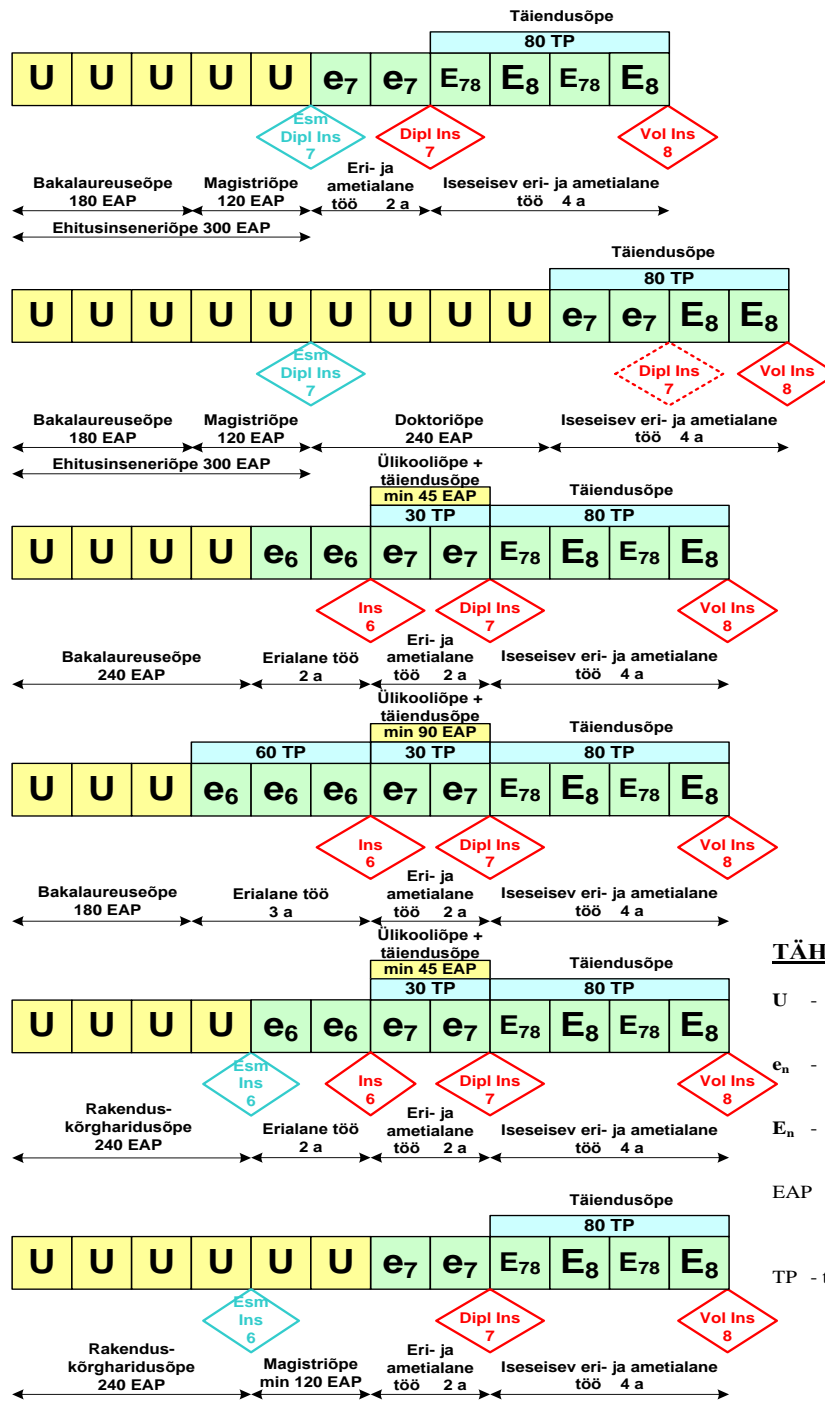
Täiendusõpe

80 TP

U U U U U $e_7$ $e_7$ $E_{78}$ $E_8$ $E_{78}$ $E_8$

Esm Dipl Ins 7

Dipl Ins 7

Vol Ins 8

Bakalaureuseõpe 180 EAP

Magistriõpe 120 EAP

Eri- ja ametialane töö 2 a

Iseseisev eri- ja ametialane töö 4 a

Ehitusinseneriõpe 300 EAP

Täiendusõpe

80 TP

U U U U U U U U U $e_7$ $e_7$ $E_8$ $E_8$

Esm Dipl Ins 7

Dipl Ins 7

Vol Ins 8

Bakalaureuseõpe 180 EAP

Magistriõpe 120 EAP

Doktoriõpe 240 EAP

Iseseisev eri- ja ametialane töö 4 a

Ehitusinseneriõpe 300 EAP

Ülikooliõpe + täiendusõpe

min 45 EAP

30 TP

Täiendusõpe

80 TP

U U U U $e_6$ $e_6$ $e_7$ $e_7$ $E_{78}$ $E_8$ $E_{78}$ $E_8$

Ins 6

Dipl Ins 7

Vol Ins 8

Bakalaureuseõpe 240 EAP

Erialane töö 2 a

Eri- ja ametialane töö 2 a

Iseseisev eri- ja ametialane töö 4 a

Ülikooliõpe + täiendusõpe

min 90 EAP

Täiendusõpe

60 TP

30 TP

80 TP

U U U $e_6$ $e_6$ $e_6$ $e_7$ $e_7$ $E_{78}$ $E_8$ $E_{78}$ $E_8$

Ins 6

Dipl Ins 7

Vol Ins 8

Bakalaureuseõpe 180 EAP

Erialane töö 3 a

Eri- ja ametialane töö 2 a

Iseseisev eri- ja ametialane töö 4 a

Ülikooliõpe + täiendusõpe

min 45 EAP

Täiendusõpe

30 TP

80 TP

U U U U $e_6$ $e_6$ $e_7$ $e_7$ $E_{78}$ $E_8$ $E_{78}$ $E_8$

Esm Ins 6

Ins 6

Dipl Ins 7

Vol Ins 8

Rakendus-kõrgharidusõpe 240 EAP

Erialane töö 2 a

Eri- ja ametialane töö 2 a

Iseseisev eri- ja ametialane töö 4 a

Täiendusõpe

80 TP

U U U U U U $e_7$ $e_7$ $E_{78}$ $E_8$ $E_{78}$ $E_8$

Esm Ins 6

Dipl Ins 7

Vol Ins 8

Rakendus-kõrgharidusõpe 240 EAP

Magistriõpe min 120 EAP

Eri- ja ametialane töö 2 a

Iseseisev eri- ja ametialane töö 4 a

TÄH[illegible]

U - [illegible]

$e_n$ - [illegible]

$E_n$ - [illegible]

EAP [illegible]

TP - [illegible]